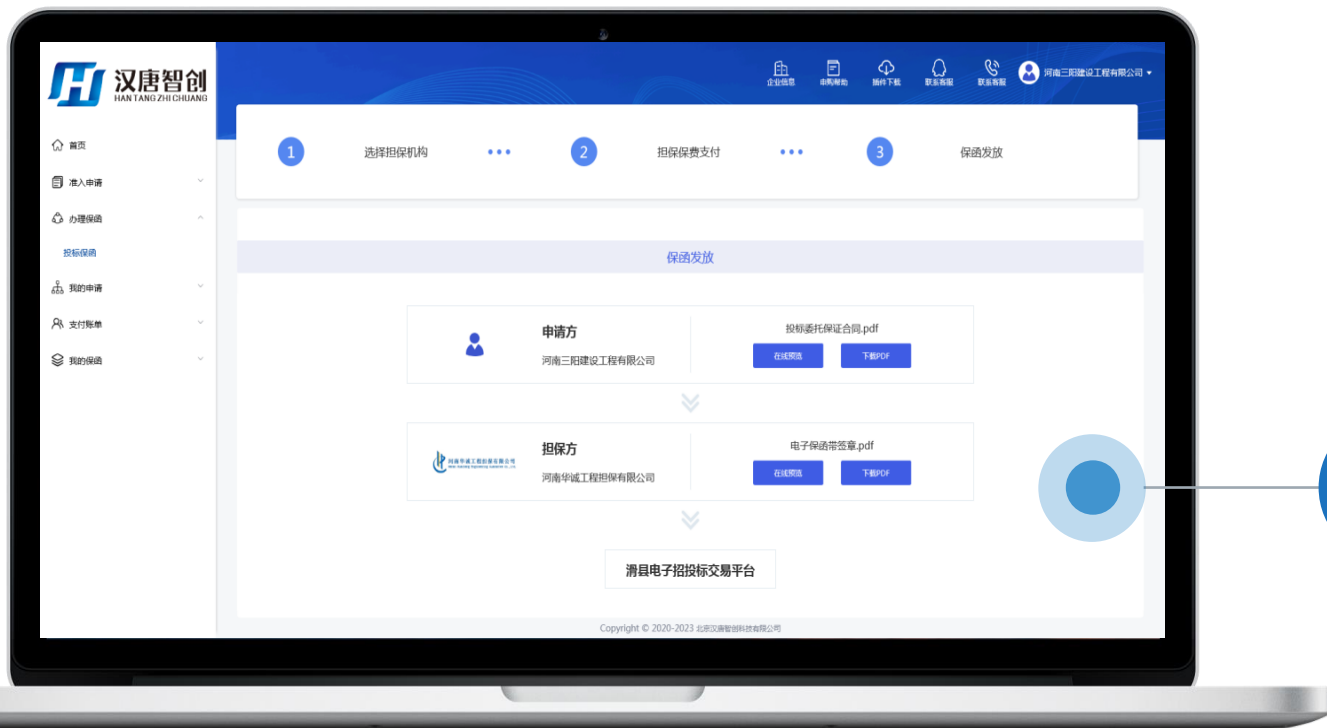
汉唐智创
HAN TANG ZHI CHUANG

企业信息 申报帮助 插件下载 联系客服 联系客服 河南三阳建设工程有限公司

首页
准入申请
办理保函
投标保函
我的申请
支付账单
我的保函

1 选择担保机构 2 担保保费支付 3 保函发放

保函发放

申请方
河南三阳建设工程有限公司
投标委托保证合同.pdf
在线预览 下载PDF

担保方
河南华诚工程担保有限公司
电子保函带签章.pdf
在线预览 下载PDF

滑县电子招投标交易平台

Copyright © 2020-2023 北京汉唐智创科技有限公司